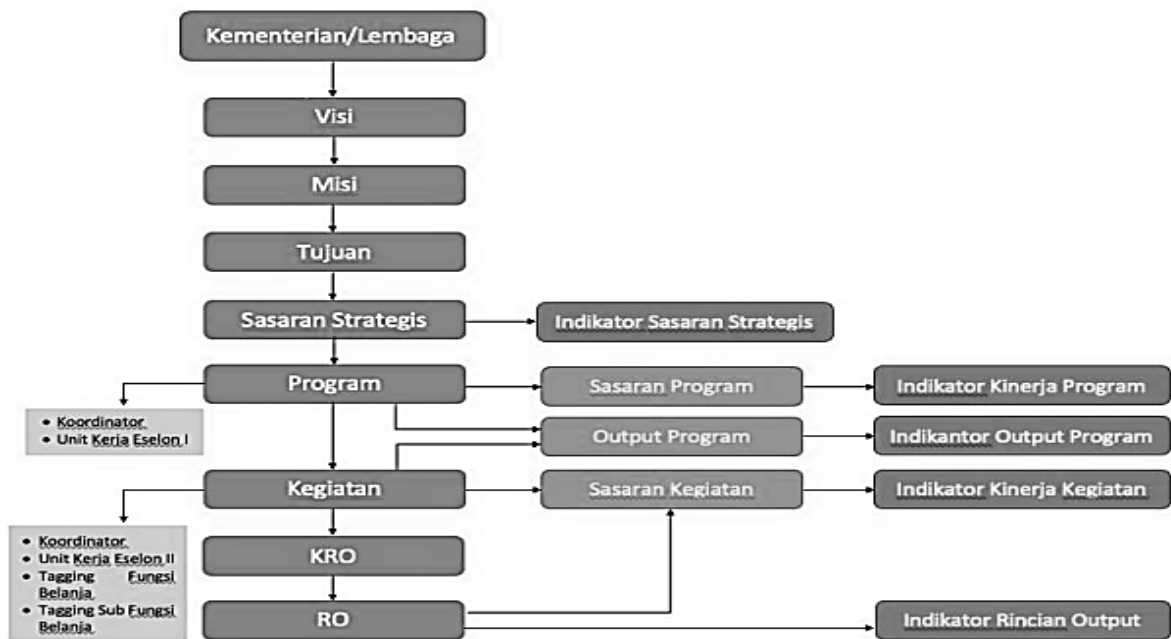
Kementerian/Lembaga

Visi

Misi

Tujuan

Sasaran Strategis

Indikator Sasaran Strategis

Program

Sasaran Program

Indikator Kinerja Program

- Koordinator
- Unit Kerja Eselon I

Output Program

Indikantor Output Program

Kegiatan

Sasaran Kegiatan

Indikator Kinerja Kegiatan

- Koordinator
- Unit Kerja Eselon II
- Tagging Fungsi Belanja
- Tagging Sub Fungsi Belanja

KRO

RO

Indikator Rincian Output